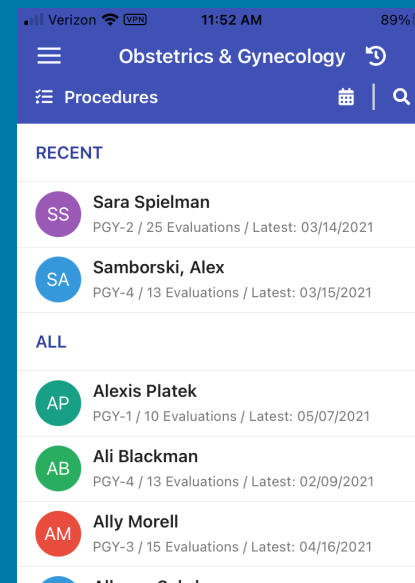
Verizon VPN 11:52 AM 89%

Obstetrics & Gynecology

Procedures

RECENT

SS Sara Spielman
PGY-2 / 25 Evaluations / Latest: 03/14/2021

SA Samborski, Alex
PGY-4 / 13 Evaluations / Latest: 03/15/2021

ALL

AP Alexis Platek
PGY-1 / 10 Evaluations / Latest: 05/07/2021

AB Ali Blackman
PGY-4 / 13 Evaluations / Latest: 02/09/2021

AM Ally Morell
PGY-3 / 15 Evaluations / Latest: 04/16/2021

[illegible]